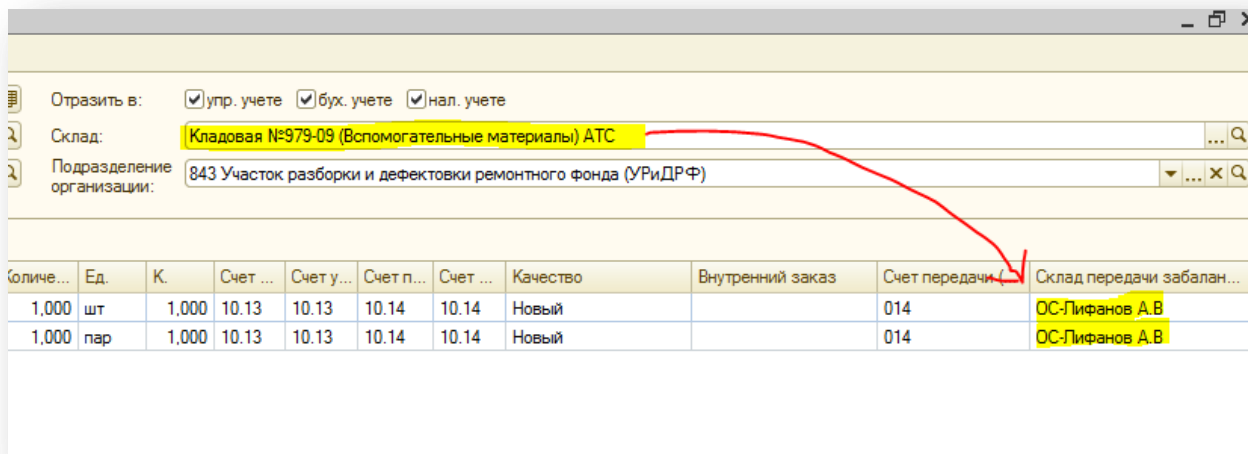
Отразить в: упр. учете бух. учете нал. учете

Склад: Кладовая №979-09 (Вспомогательные материалы) АТС

Подразделение организации: 843 Участок разборки и дефектовки ремонтного фонда (УРиДРФ)

| Количе... | Ед. | К. | Счет ... | Счет у... | Счет п... | Счет ... | Качество | Внутренний заказ | Счет передачи (... | Склад передачи забалан... |
|---|---|---|---|---|---|---|---|---|---|---|
| 1,000 | шт | 1,000 | 10.13 | 10.13 | 10.14 | 10.14 | Новый | | 014 | ОС-Лифанов А.В |
| 1,000 | пар | 1,000 | 10.13 | 10.13 | 10.14 | 10.14 | Новый | | 014 | ОС-Лифанов А.В |